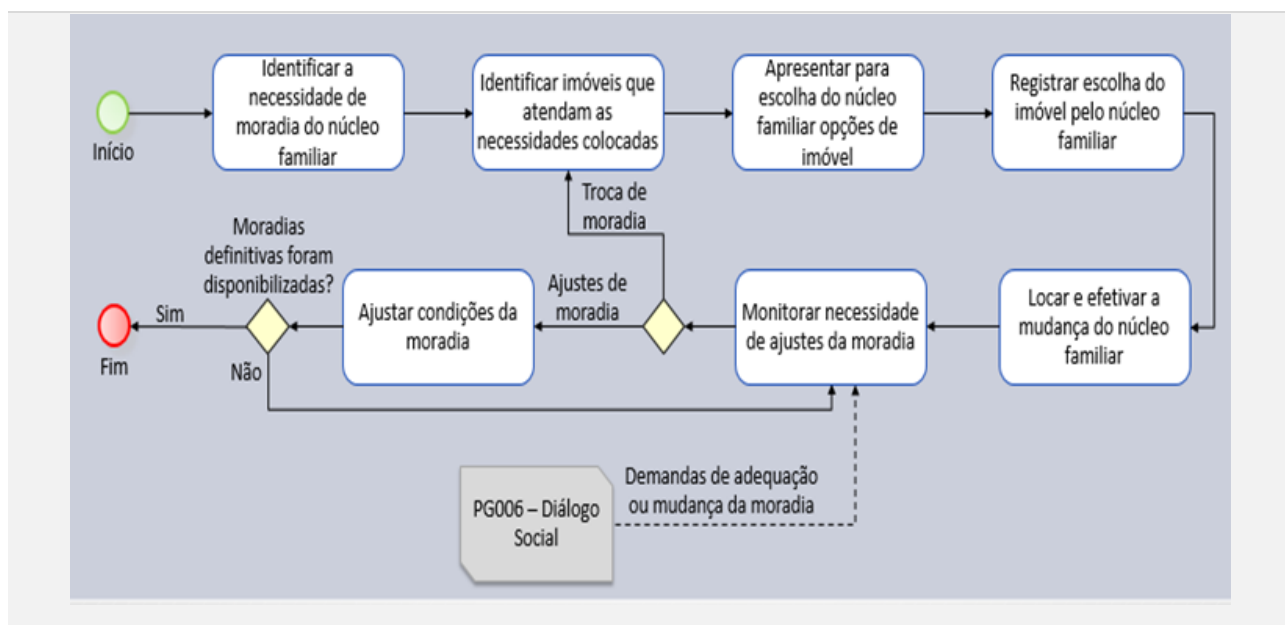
Início

Identificar a necessidade de moradia do núcleo familiar

Identificar imóveis que atendam as necessidades colocadas

Apresentar para escolha do núcleo familiar opções de imóvel

Registrar escolha do imóvel pelo núcleo familiar

Troca de moradia

Moradias definitivas foram disponibilizadas?

Ajustes de moradia

Sim

Ajustar condições da moradia

Monitorar necessidade de ajustes da moradia

Locar e efetivar a mudança do núcleo familiar

Fim

Não

Demandas de adequação ou mudança da moradia

PG006 – Diálogo Social